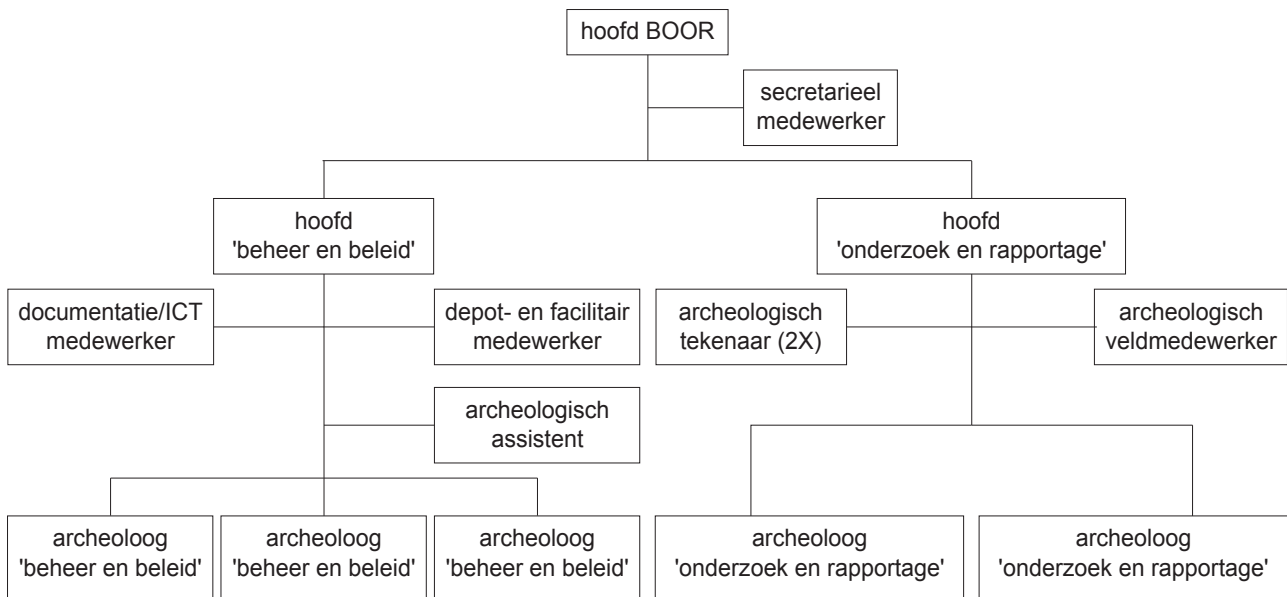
hoofd BOOR

secretarieel medewerker

hoofd 'beheer en beleid'

hoofd 'onderzoek en rapportage'

documentatie/ICT medewerker

depot- en facilitair medewerker

archeologisch assistent

archeologisch tekenaar (2X)

archeologisch veldmedewerker

archeoloog 'beheer en beleid'

archeoloog 'beheer en beleid'

archeoloog 'beheer en beleid'

archeoloog 'onderzoek en rapportage'

archeoloog 'onderzoek en rapportage'